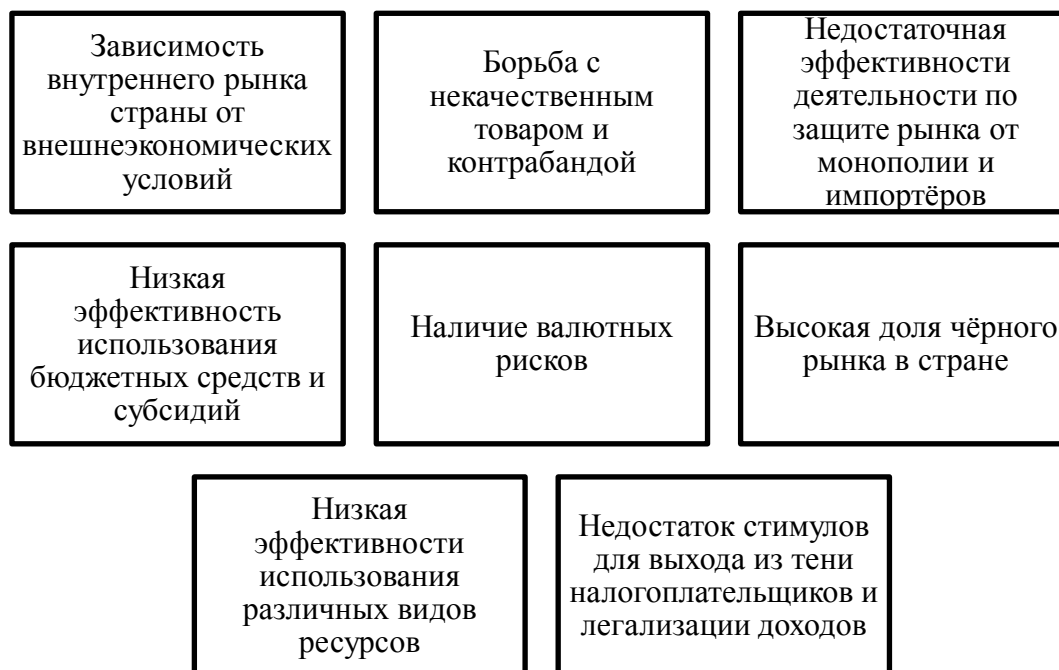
Зависимость внутреннего рынка страны от внешнеэкономических условий

Борьба с некачественным товаром и контрабандой

Недостаточная эффективности деятельности по защите рынка от монополии и импортёров

Низкая эффективность использования бюджетных средств и субсидий

Наличие валютных рисков

Высокая доля чёрного рынка в стране

Низкая эффективности использования различных видов ресурсов

Недостаток стимулов для выхода из тени налогоплательщиков и легализации доходов